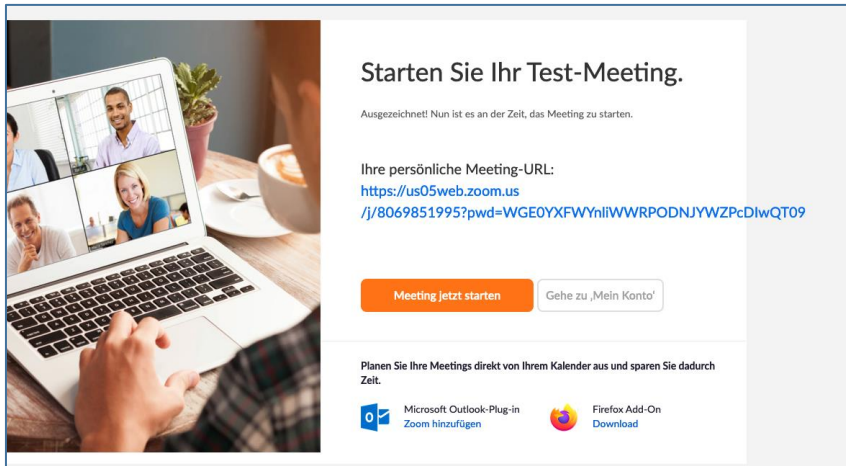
Starten Sie Ihr Test-Meeting.

Ausgezeichnet! Nun ist es an der Zeit, das Meeting zu starten.

Ihre persönliche Meeting-URL:
https://us05web.zoom.us/j/8069851995?pwd=WGE0YXFWYnliWWRPODNJYWZPcDlwQT09

Meeting jetzt starten

Gehe zu ‚Mein Konto'

Planen Sie Ihre Meetings direkt von Ihrem Kalender aus und sparen Sie dadurch Zeit.

Microsoft Outlook-Plug-in
Zoom hinzufügen

Firefox Add-On
Download